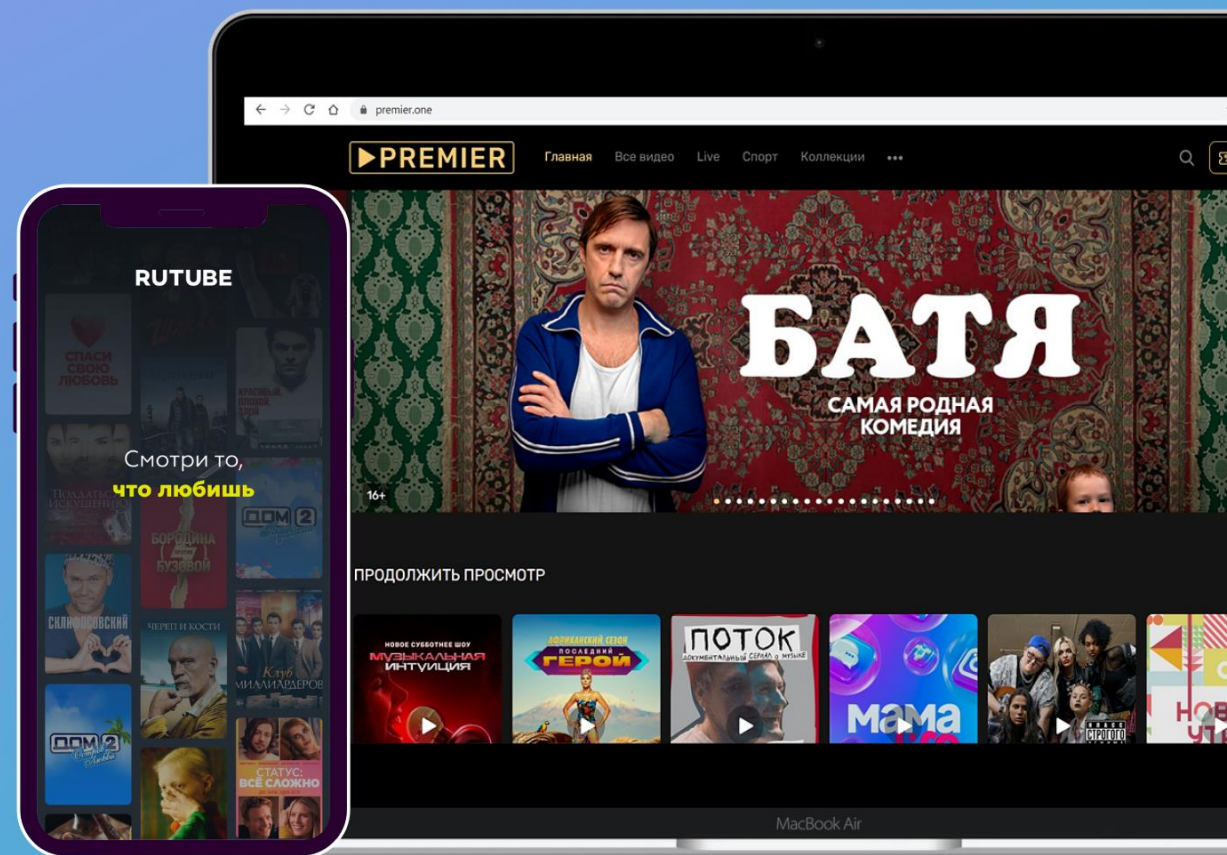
premier.one

PREMIER Главная Все видео Live Спорт Коллекции •••

БАТЯ
САМАЯ РОДНАЯ КОМЕДИЯ

16+

ПРОДОЛЖИТЬ ПРОСМОТР

НОВОЕ СУББОТНЕЕ ШОУ МУЗЫКАЛЬНАЯ ИНТУИЦИЯ

АФРИКАНСКИЙ СЕЗОН ПОСЛЕДНИЙ ГЕРОЙ

ПОТОК ДОКУМЕНТАЛЬНЫЙ СЕРИАЛ О МУЗЫКЕ

мама

СТРОГОГО

НОВ

MacBook Air

RUTUBE

СПАСИ СВОЮ ЛЮБОВЬ

Смотри то, что любишь

ДОМ 2

БОРОДИНА ПРОТИВ БУЗОВОЙ

СКЛИФОСОВСКИЙ

ЧЕРЕП И КОСТИ

Клуб МИЛЛИАРДЕРОВ

ДОМ 2

СТАТУС: ВСЁ СЛОЖНО